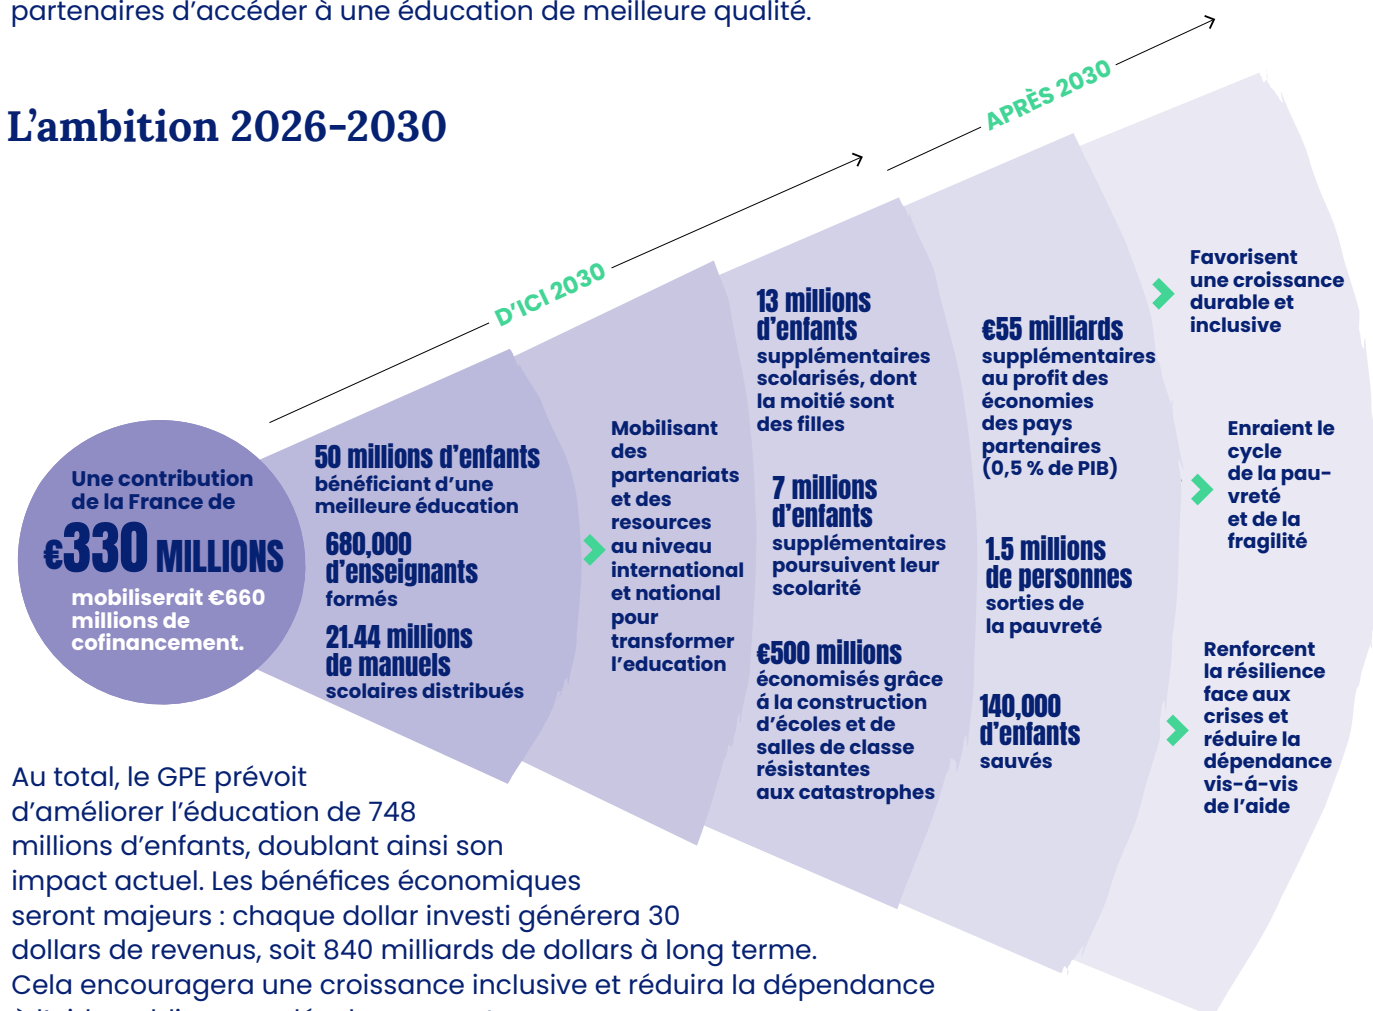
partenaires d'accéder à une éducation de meilleure qualité.

L'ambition 2026-2030

D'ICI 2030

APRÈS 2030

Une contribution de la France de

€330 MILLIONS

mobiliserait €660 millions de cofinancement.

50 millions d'enfants bénéficiant d'une meilleure éducation

680,000 d'enseignants formés

21.44 millions de manuels scolaires distribués

Mobilisant des partenariats et des resources au niveau international et national pour transformer l'education

13 millions d'enfants supplémentaires scolarisés, dont la moitié sont des filles

7 millions d'enfants supplémentaires poursuivent leur scolarité

€500 millions économisés grâce à la construction d'écoles et de salles de classe résistantes aux catastrophes

€55 milliards supplémentaires au profit des économies des pays partenaires (0,5 % de PIB)

1.5 millions de personnes sorties de la pauvreté

140,000 d'enfants sauvés

Favorisent une croissance durable et inclusive

Enraient le cycle de la pauvreté et de la fragilité

Renforcent la résilience face aux crises et réduire la dépendance vis-á-vis de l'aide

Au total, le GPE prévoit d'améliorer l'éducation de 748 millions d'enfants, doublant ainsi son impact actuel. Les bénéfices économiques seront majeurs : chaque dollar investi générera 30 dollars de revenus, soit 840 milliards de dollars à long terme. Cela encouragera une croissance inclusive et réduira la dépendance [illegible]